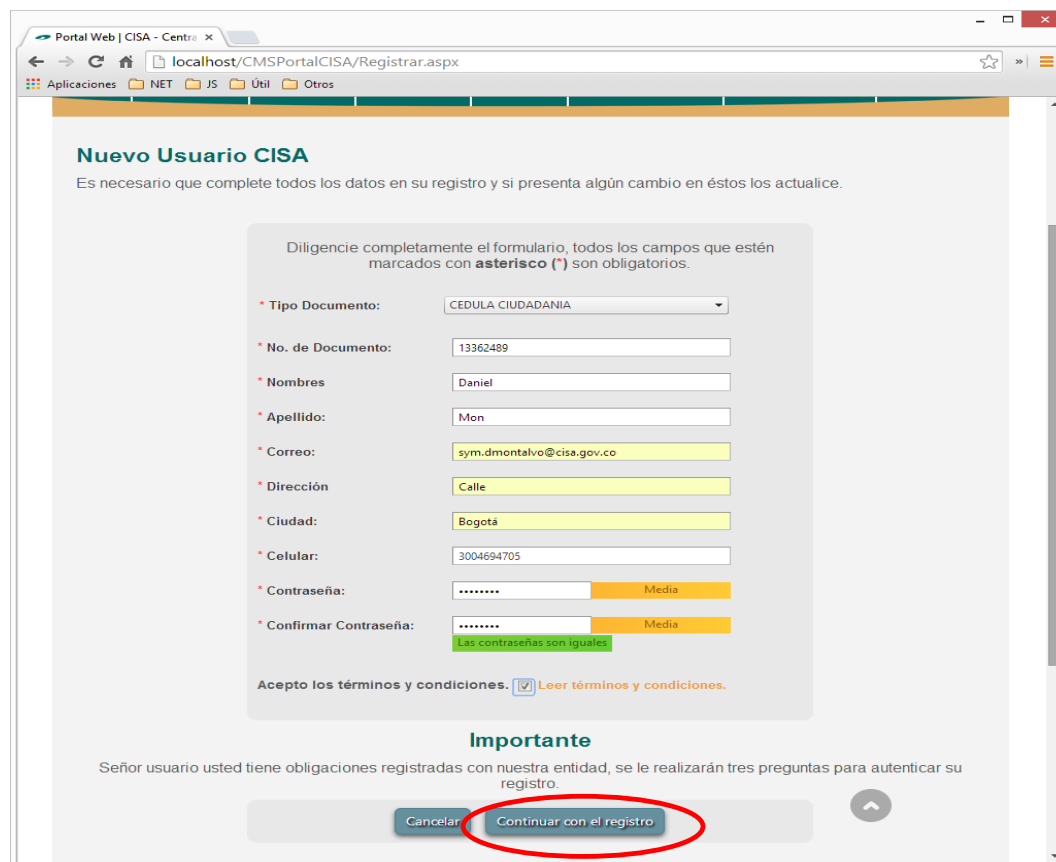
Portal Web | CISA - Centra ×

localhost/CMSPortalCISA/Registrar.aspx

Aplicaciones NET JS Útil Otros

Nuevo Usuario CISA

Es necesario que complete todos los datos en su registro y si presenta algún cambio en éstos los actualice.

Diligencie completamente el formulario, todos los campos que estén marcados con asterisco (*) son obligatorios.

* Tipo Documento: CEDULA CIUDADANIA

* No. de Documento: 13362489

* Nombres Daniel

* Apellido: Mon

* Correo: sym.dmontalvo@cisa.gov.co

* Dirección: Calle

* Ciudad: Bogotá

* Celular: 3004694705

* Contraseña: •••••••• Media

* Confirmar Contraseña: •••••••• Media

Las contraseñas son iguales

Acepto los términos y condiciones. Leer términos y condiciones.

Importante

Señor usuario usted tiene obligaciones registradas con nuestra entidad, se le realizarán tres preguntas para autenticar su registro.

Cancelar Continuar con el registro